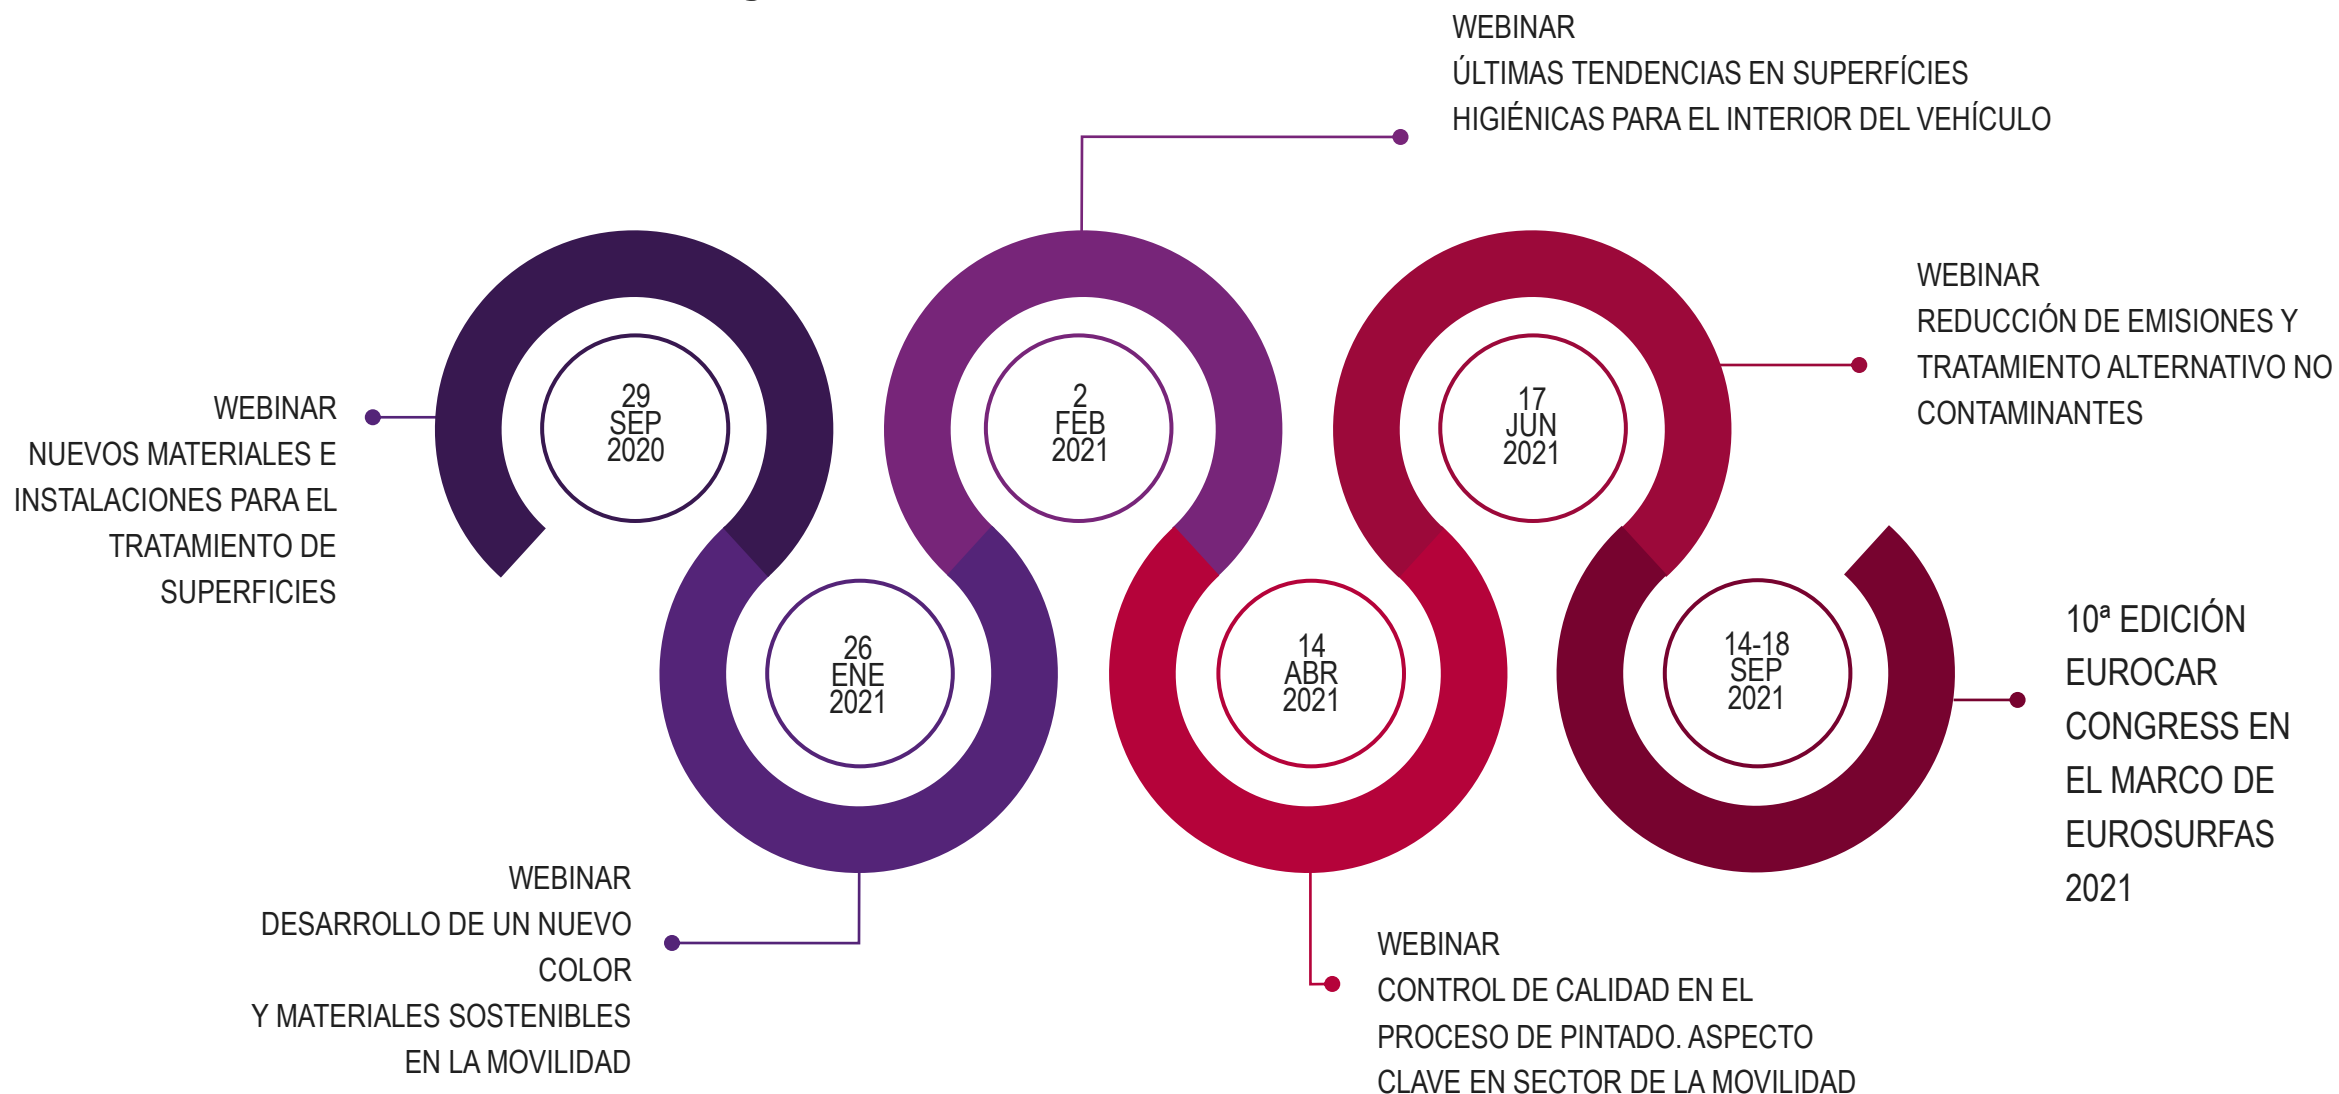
WEBINAR
NUEVOS MATERIALES E INSTALACIONES PARA EL TRATAMIENTO DE SUPERFICIES

29
SEP
2020

WEBINAR
DESARROLLO DE UN NUEVO COLOR
Y MATERIALES SOSTENIBLES EN LA MOVILIDAD

26
ENE
2021

WEBINAR
ÚLTIMAS TENDENCIAS EN SUPERFÍCIES
HIGIÉNICAS PARA EL INTERIOR DEL VEHÍCULO

2
FEB
2021

WEBINAR
CONTROL DE CALIDAD EN EL PROCESO DE PINTADO. ASPECTO CLAVE EN SECTOR DE LA MOVILIDAD

14
ABR
2021

WEBINAR
REDUCCIÓN DE EMISIONES Y TRATAMIENTO ALTERNATIVO NO CONTAMINANTES

17
JUN
2021

14-18
SEP
2021

10ª EDICIÓN EUROCAR CONGRESS EN EL MARCO DE EUROSURFAS 2021